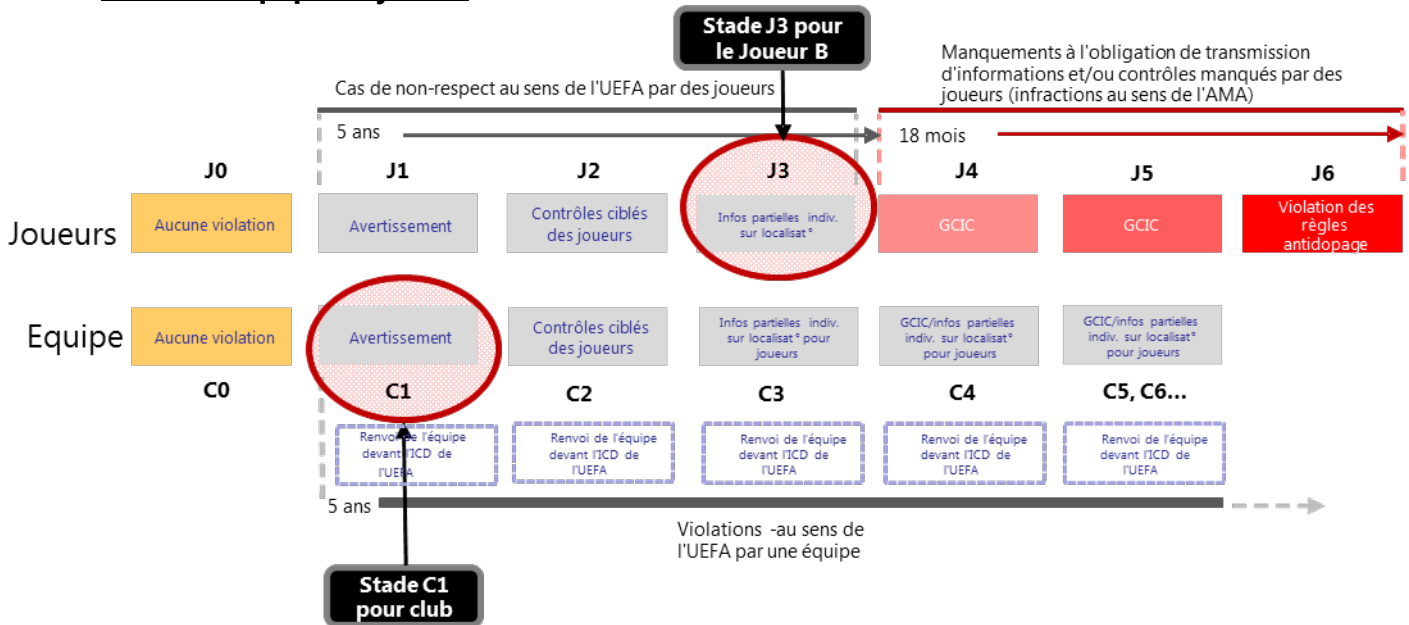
Stade J3 pour le Joueur B

Cas de non-respect au sens de l'UEFA par des joueurs

Manquements à l'obligation de transmission d'informations et/ou contrôles manqués par des joueurs (infractions au sens de l'AMA)

5 ans

18 mois

J0

J1

J2

J3

J4

J5

J6

Joueurs

Aucune violation

Avertissement

Contrôles ciblés des joueurs

Infos partielles indiv. sur localisat°

GCIC

GCIC

Violation des règles antidopage

Equipe

Aucune violation

Avertissement

Contrôles ciblés des joueurs

Infos partielles indiv. sur localisat° pour joueurs

GCIC/infos partielles indiv. sur localisat° pour joueurs

GCIC/infos partielles indiv. sur localisat° pour joueurs

C0

C1

C2

C3

C4

C5, C6…

Renvoi de l'équipe devant l'ICD de l'UEFA

Renvoi de l'équipe devant l'ICD de l'UEFA

Renvoi de l'équipe devant l'ICD de l'UEFA

Renvoi de l'équipe devant l'ICD de l'UEFA

Renvoi de l'équipe devant l'ICD de l'UEFA

5 ans

Violations -au sens de l'UEFA par une équipe

Stade C1 pour club